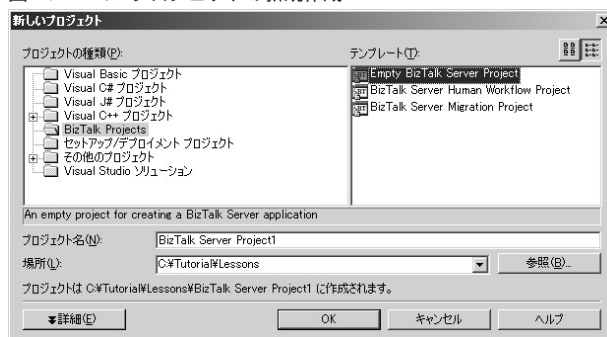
新しいプロジェクト

プロジェクトの種類(P):

Visual Basic プロジェクト
Visual C# プロジェクト
Visual J# プロジェクト
Visual C++ プロジェクト
BizTalk Projects
セットアップ/デプロイメント プロジェクト
その他のプロジェクト
Visual Studio ソリューション

テンプレート(T):

Empty BizTalk Server Project
BizTalk Server Human Workflow Project
BizTalk Server Migration Project

An empty project for creating a BizTalk Server application

プロジェクト名(N): BizTalk Server Project1

場所(L): C:¥Tutorial¥Lessons

参照(B)...

プロジェクトは C:¥Tutorial¥Lessons¥BizTalk Server Project1 に作成されます。

¥詳細(E)

OK

キャンセル

ヘルプ